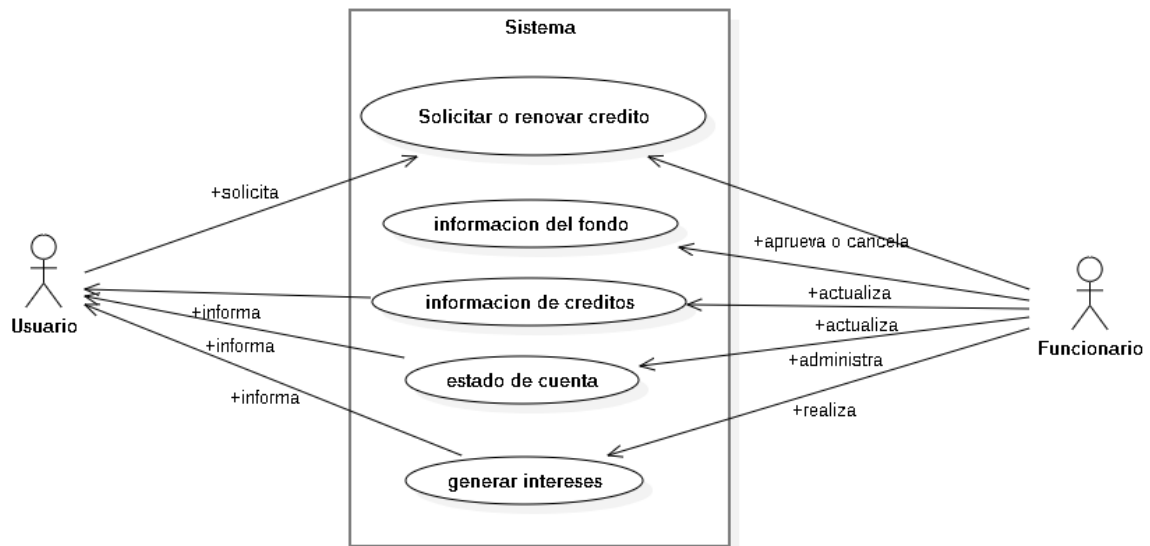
Sistema

Solicitar o renovar credito

informacion del fondo

informacion de creditos

estado de cuenta

generar intereses

+solicita

+informa

+informa

+informa

Usuario

+aprueva o cancela

+actualiza

+actualiza

+administra

+realiza

Funcionario